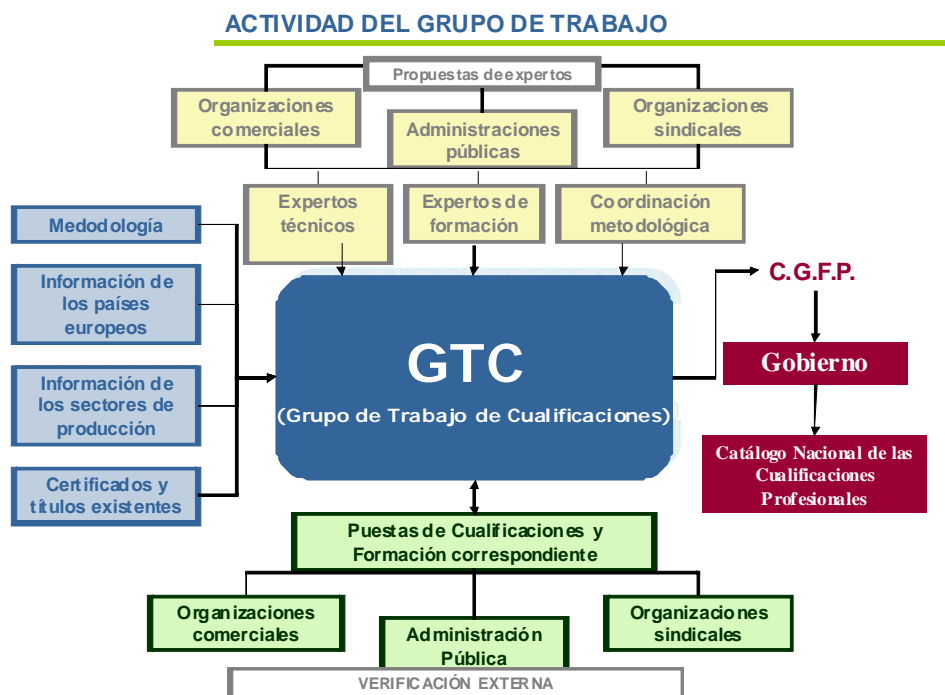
ACTIVIDAD DEL GRUPO DE TRABAJO

Propuestas de expertos

Organizaciones comerciales

Administraciones públicas

Organizaciones sindicales

Expertos técnicos

Expertos de formación

Coordinación metodológica

Medodología

Información de los países europeos

Información de los sectores de producción

Certificados y títulos existentes

GTC
(Grupo de Trabajo de Cualificaciones)

C.G.F.P.

Gobierno

Catálogo Nacional de las Cualificaciones Profesionales

Puestas de Cualificaciones y Formación correspondiente

Organizaciones comerciales

Administración Pública

Organizaciones sindicales

VERIFICACIÓN EXTERNA